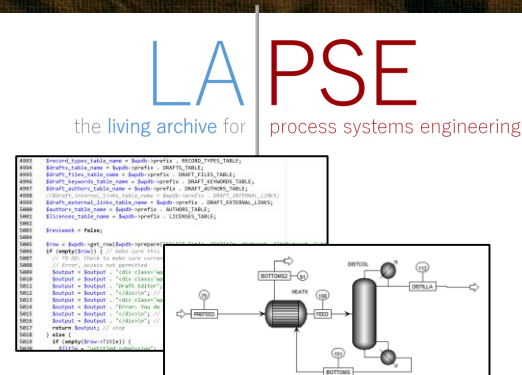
LAPSE

the living archive for process systems engineering

4993 $record_types_table_name = $wpdb->prefix . RECORD_TYPES_TABLE;
4994 $drafts_table_name = $wpdb->prefix . DRAFTS_TABLE;
4995 $draft_files_table_name = $wpdb->prefix . DRAFT_FILES_TABLE;
4996 $draft_keywords_table_name = $wpdb->prefix . DRAFT_KEYWORDS_TABLE;
4997 $draft_authors_table_name = $wpdb->prefix . DRAFT_AUTHORS_TABLE;
4998 //$draft_internal_links_table_name = $wpdb->prefix . DRAFT_INTERNAL_LINKS;
4999 $draft_external_links_table_name = $wpdb->prefix . DRAFT_EXTERNAL_LINKS;
5000 $authors_table_name = $wpdb->prefix . AUTHORS_TABLE;
5001 $licenses_table_name = $wpdb->prefix . LICENSES_TABLE;
5002
5003 $reviewmode = false;
5004
5005 $row = $wpdb->get_row($wpdb->prepare([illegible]
5006 if (empty($row)) { // make sure this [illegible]
5007 // TO DO: Check to make sure correct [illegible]
5008 // Error, access not permitted
5009 $output = $output . "<div class='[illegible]
5010 $output = $output . "<div class='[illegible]
5011 $output = $output . "Draft Editor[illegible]
5012 $output = $output . "</div>\n";
5013 $output = $output . "<div class='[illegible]
5014 $output = $output . "Error: You do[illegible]
5015 $output = $output . "</div>\n"; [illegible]
5016 $output = $output . "</div>\n";
5017 return $output; // stop
5018 } else {
5019 if (empty($row->title)) {
5020 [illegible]

BOTTOMS2
91
DISTCOL
112
DISTILLA
HEATX
15
106
PREFEED
FEED
151
BOTTOMS